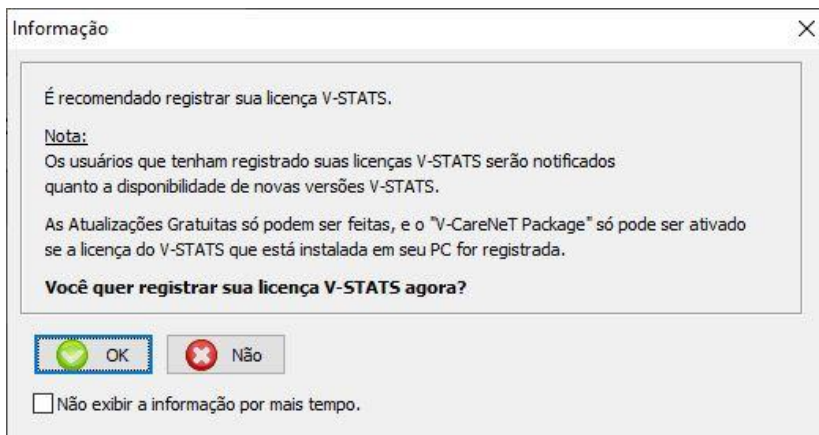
Informação

×

É recomendado registrar sua licença V-STATS.

Nota:
Os usuários que tenham registrado suas licenças V-STATS serão notificados quanto a disponibilidade de novas versões V-STATS.

As Atualizações Gratuitas só podem ser feitas, e o "V-CareNeT Package" só pode ser ativado se a licença do V-STATS que está instalada em seu PC for registrada.

**Você quer registrar sua licença V-STATS agora?**

OK

Não

Não exibir a informação por mais tempo.